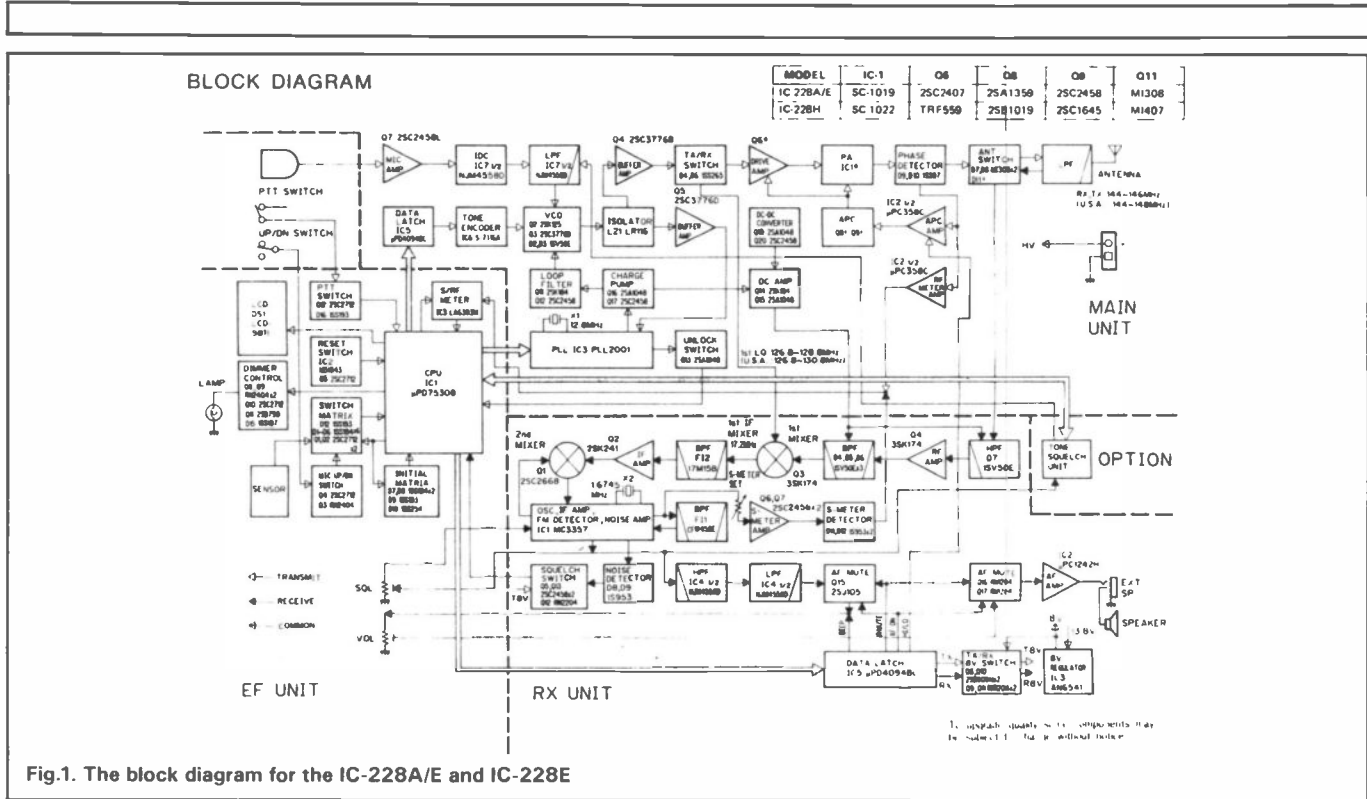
BLOCK DIAGRAM

| MODEL | IC-1 | Q6 | Q8 | Q9 | Q11 |
|---|---|---|---|---|---|
| IC 228A/E | SC-1019 | 2SC2407 | 2SA1359 | 2SC2458 | MI308 |
| IC-228H | SC 1022 | TRF559 | 2SB1019 | 2SC1645 | MI407 |

PTT SWITCH

UP/DN SWITCH

Q7 2SC2458L MIC AMP

IDC IC7 1/2 NJM4558D

LPF IC7 1/2 NJM4558D

Q4 2SC3776B BUFFER AMP

T/R SWITCH D4, D6 1SS263

Q6 DRIVE AMP

PA IC1

PHASE DETECTOR D9, D10 1SS97

ANT SWITCH D7, D8 MI308x2

LPF

ANTENNA

DATA LATCH IC5 µPD4094BC

TONE ENCODER IC6 S-7116A

VCO Q7 2SK125 Q3 2SC3776B D2, D3 1SV50E

ISOLATOR L21 LR116

Q5 2SC3776D BUFFER AMP

DC-DC CONVERTER Q19 2SA1048 Q20 2SC2458

APC Q8 Q9

IC2 1/2 µPC358C APC AMP

HV

IC2 1/2 µPC358C RF METER AMP

MAIN UNIT

PTT SWITCH Q17 2SC2712 D6 1SS193

S/RF METER IC3 LA6393H

LOOP FILTER Q8 2SK184 Q12 2SC2458

CHARGE PUMP Q6 2SA1048 Q17 2SC2458

DC AMP Q4 2SK184 Q5 2SA1048

LCD DS1 LCD 5811

X1 12.8MHz

PLL IC3 PLL2001

UNLOCK SWITCH Q9 2SA1048

1st LO 126.8–128.8MHz (USA 126.8–130.8MHz)

RESET SWITCH IC2 RH5VL43 Q5 2SC2712

CPU IC1 µPD75308

DIMMER CONTROL Q8, Q9 FMG4Ax2 Q10 2SC2712 Q11 2SB798 D5 1SS187

LAMP

SWITCH MATRIX

SENSOR

MIC UP/DN SWITCH Q4 2SC2712 Q3 RN2404

INITIAL MATRIX D7, D8 1SS184x2

2nd MIXER

Q2 2SK241

IF AMP

BPF FI2 17M15B

1st IF MIXER 17.2MHz

1st MIXER

BPF D4, D5, D6 1SV50Ex3

Q4 3SK174

RF AMP

HPF Q7 1SV50E

TONE SQUELCH UNIT

OPTION

Q1 2SC2668

16.745 MHz X2

S-METER SET

Q3 3SK174

OSC, IF AMP, FM DETECTOR, NOISE AMP IC1 MC3357

BPF FI1

Q6, Q7 2SC2458x2 METER AMP

S-METER DETECTOR D4, D5

TRANSMIT

RECEIVE

COMMON

SQL

SQUELCH SWITCH D1, D2 2SC2458x2

NOISE DETECTOR D8, D9 1SS53

T8V

HPF IC4 1/2 NJM4558D

LPF IC4 1/2 NJM4558D

AF MUTE Q15 2SJ105

AF MUTE Q16 2SK1104 Q17 RN1404

IC2 µPC1242H AF AMP

EXT SP

SPEAKER

VOL

8V

13.8V

DATA LATCH IC5 µPD4094BC

T/R 8V SWITCH D8, D10

8V REGULATOR IC3 AN6541

T8V

R8V

EF UNIT

RX UNIT

To upgrade quality, some components may be subject to change without notice.

Fig.1. The block diagram for the IC-228A/E and IC-228E